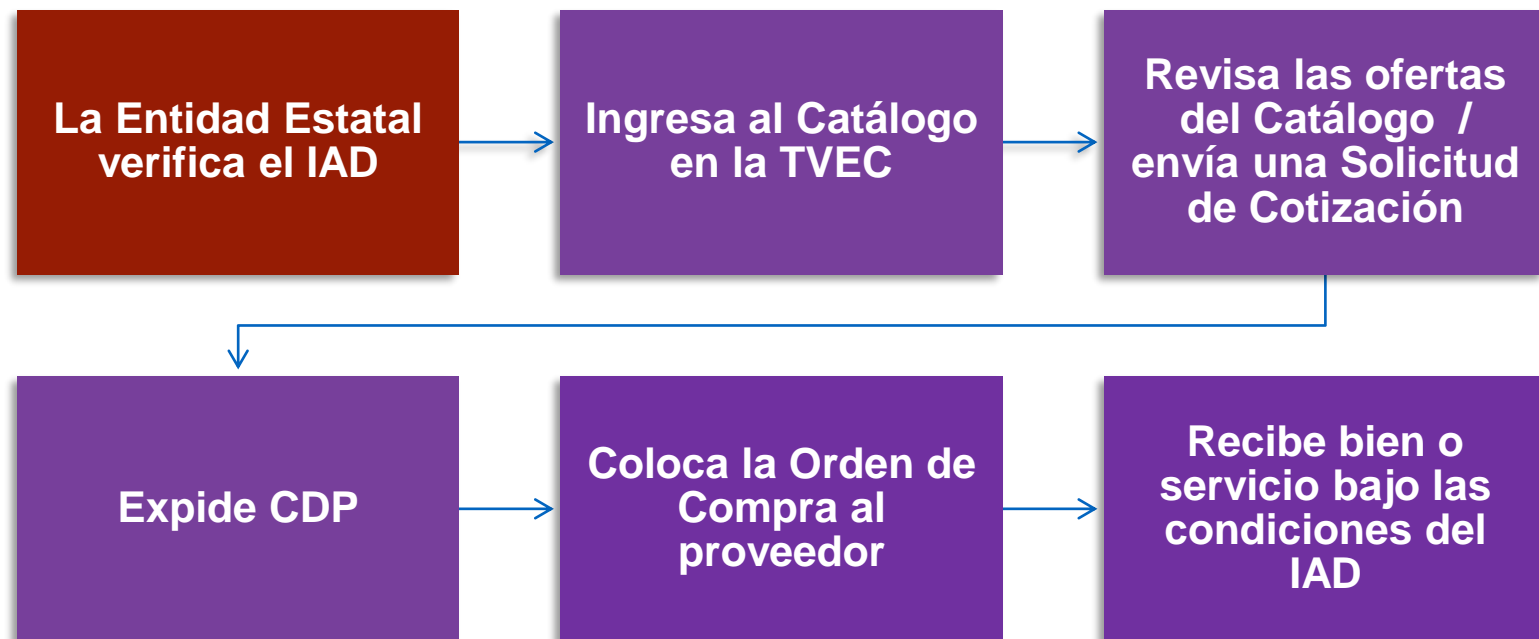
La Entidad Estatal verifica el IAD

Ingresa al Catálogo en la TVEC

Revisa las ofertas del Catálogo / envía una Solicitud de Cotización

Expide CDP

Coloca la Orden de Compra al proveedor

Recibe bien o servicio bajo las condiciones del IAD